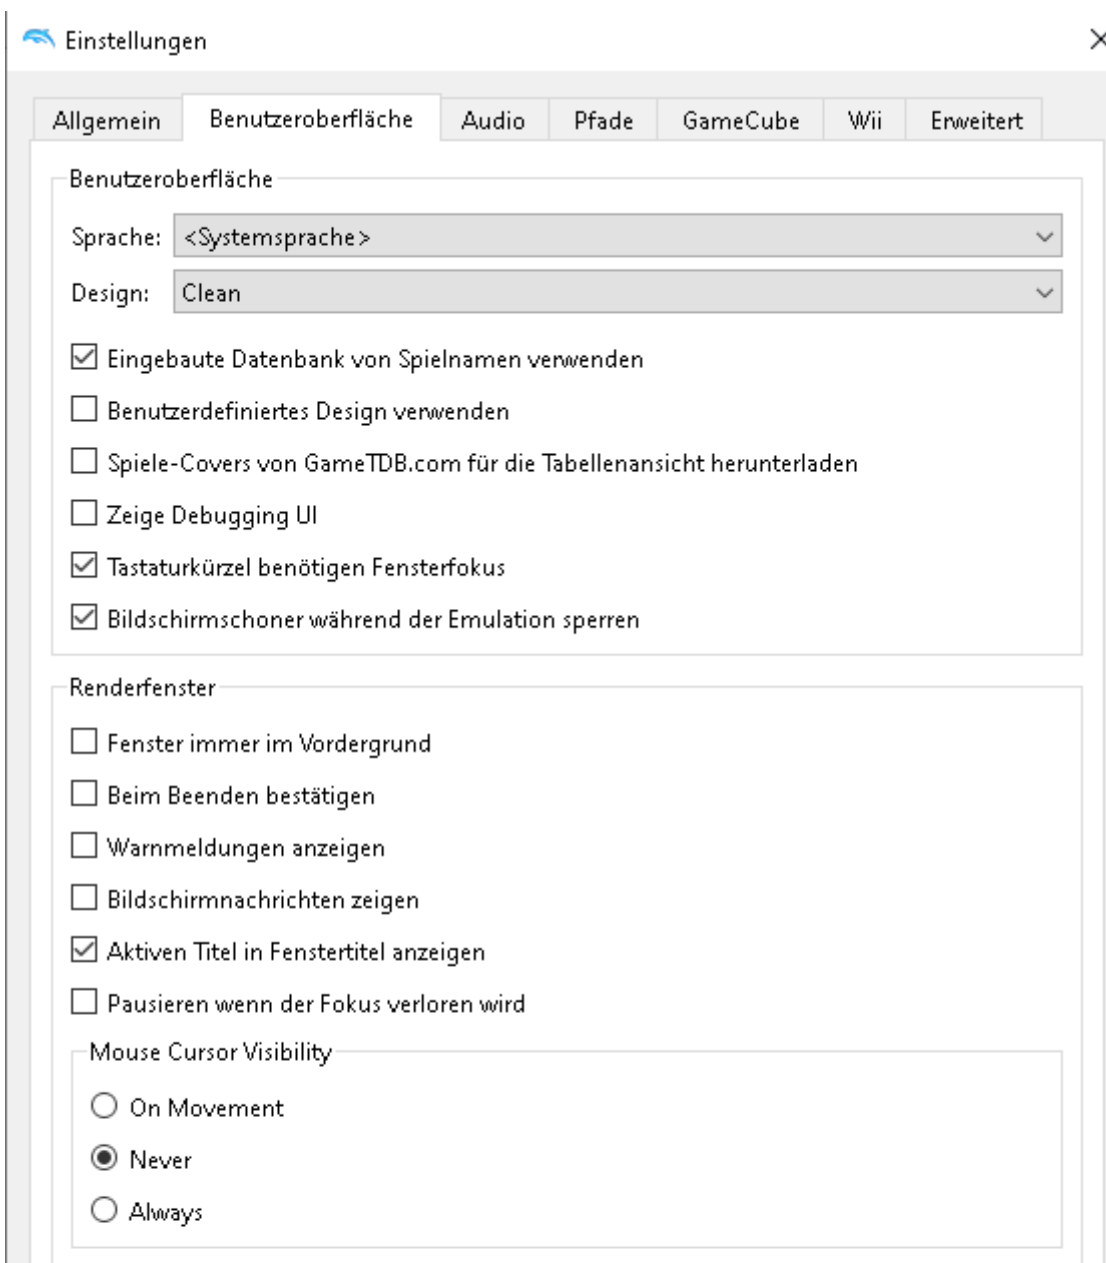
Einstellungen

×

Allgemein | Benutzeroberfläche | Audio | Pfade | GameCube | Wii | Erweitert

Benutzeroberfläche

Sprache: <Systemsprache>

Design: Clean

☑ Eingebaute Datenbank von Spielnamen verwenden

☐ Benutzerdefiniertes Design verwenden

☐ Spiele-Covers von GameTDB.com für die Tabellenansicht herunterladen

☐ Zeige Debugging UI

☑ Tastaturkürzel benötigen Fensterfokus

☑ Bildschirmschoner während der Emulation sperren

Renderfenster

☐ Fenster immer im Vordergrund

☐ Beim Beenden bestätigen

☐ Warnmeldungen anzeigen

☐ Bildschirmnachrichten zeigen

☑ Aktiven Titel in Fenstertitel anzeigen

☐ Pausieren wenn der Fokus verloren wird

Mouse Cursor Visibility

○ On Movement

◉ Never

○ Always